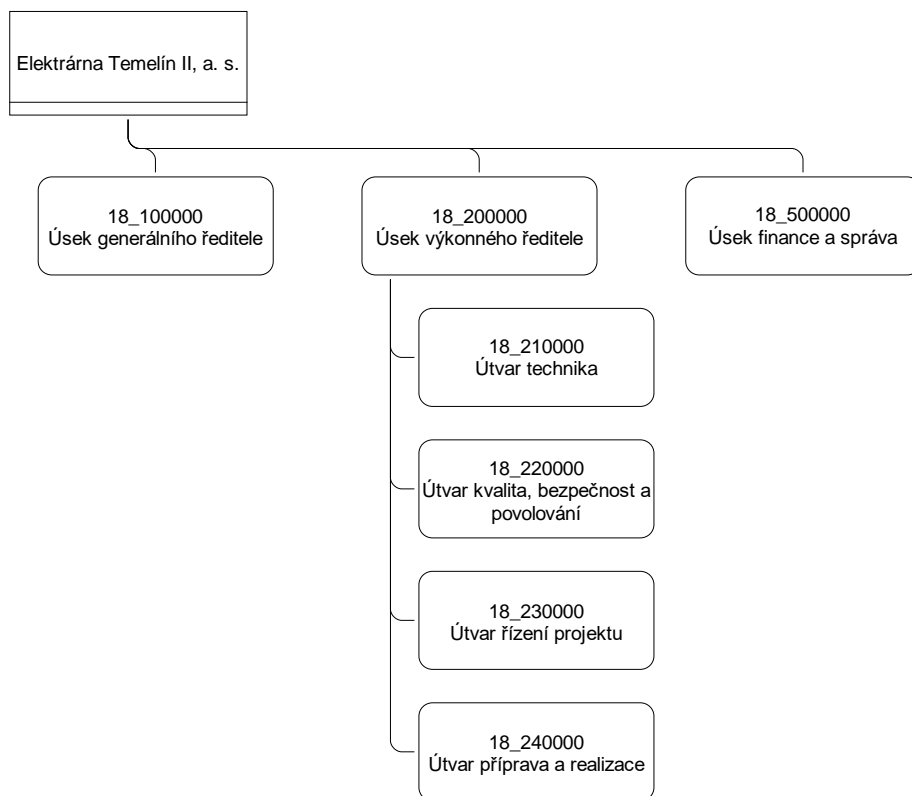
Elektrárna Temelín II, a. s.

18_100000
Úsek generálního ředitele

18_200000
Úsek výkonného ředitele

18_500000
Úsek finance a správa

18_210000
Útvar technika

18_220000
Útvar kvalita, bezpečnost a povolování

18_230000
Útvar řízení projektu

18_240000
Útvar příprava a realizace